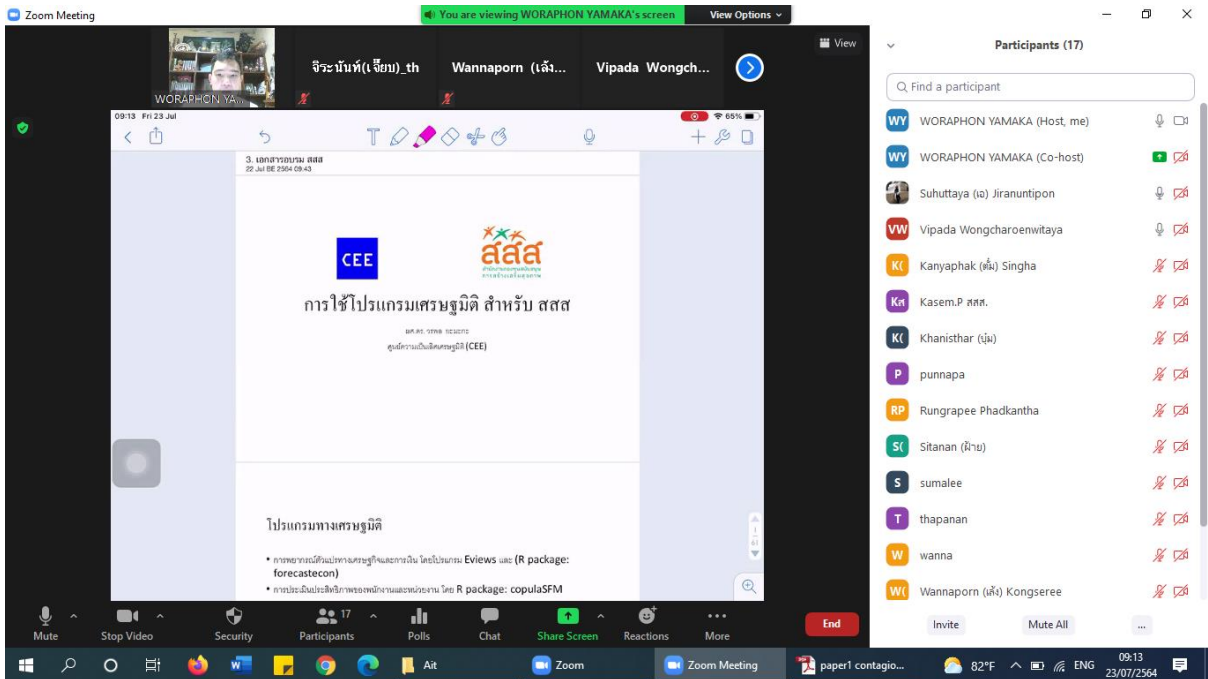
Zoom Meeting

You are viewing WORAPHON YAMAKA's screen

View Options

View

WORAPHON YA...

จิระนันท์(เจี๊ยบ)_th

Wannaporn (เล้ง...

Vipada Wongch...

09:13 Fri 23 Jul

65%

3. เอกสารอบรม สสส
22 Jul BE 2564 09:43

CEE

สสส

การใช้โปรแกรมเศรษฐมิติ สำหรับ สสส

ผศ.ดร.วรพล ยะมะกะ

ศูนย์ความเป็นเลิศเศรษฐมิติ (CEE)

โปรแกรมทางเศรษฐมิติ

• การพยากรณ์ตัวแปรทางเศรษฐกิจและการเงิน โดยโปรแกรม Eviews และ (R package: forecastecon)

• การประเมินประสิทธิภาพของพนักงานและหน่วยงาน โดย R package: copulaSFM

Participants (17)

Find a participant

WORAPHON YAMAKA (Host, me)

WORAPHON YAMAKA (Co-host)

Suhuttaya (เอ) Jiranuntipon

Vipada Wongcharoenwitaya

Kanyaphak (ตั้ม) Singha

Kasem.P สสส.

Khanisthar (นุ่ม)

punnapa

Rungrapee Phadkantha

Sitanan (ฝ้าย)

sumalee

thapanan

wanna

Wannaporn (เล้ง) Kongseree

Invite

Mute All

...

Mute

Stop Video

Security

Participants 17

Polls

Chat

Share Screen

Reactions

More

End

Ait

Zoom

Zoom Meeting

paper1 contagio...

82°F

ENG

09:13
23/07/2564